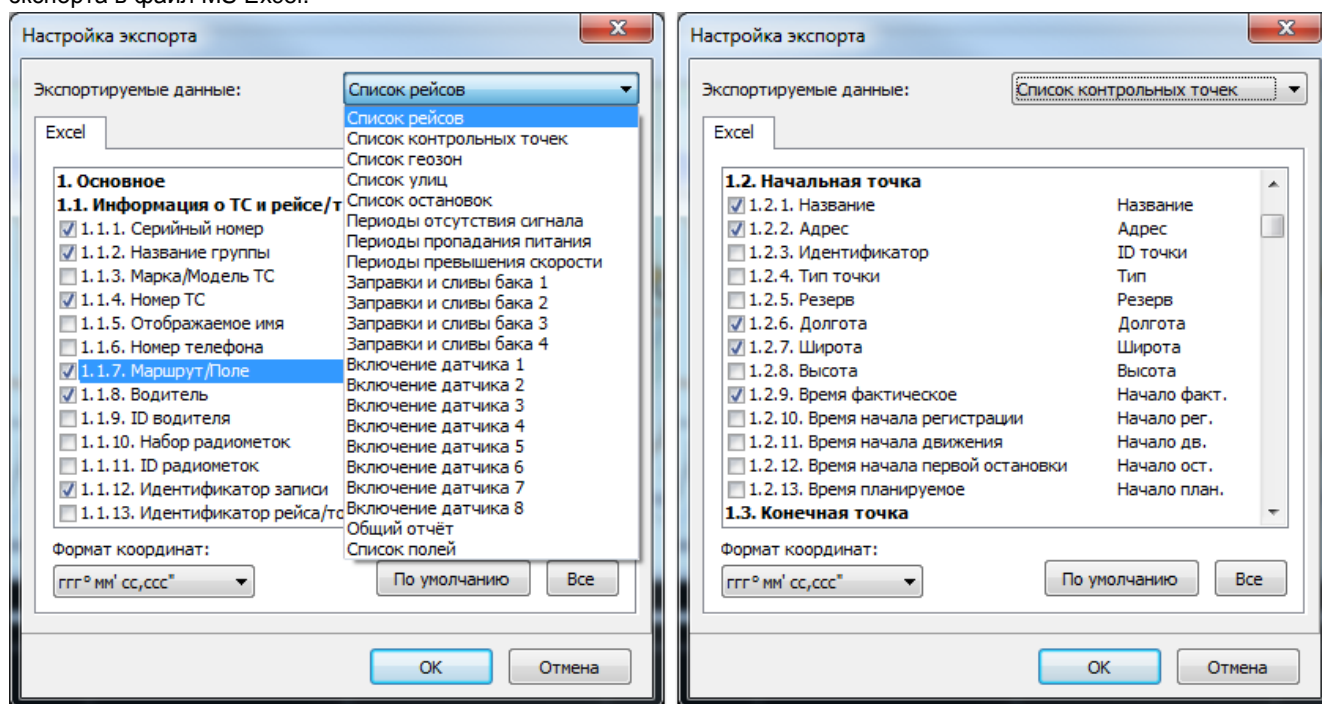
экспорта в файл MS Excel.

Настройка экспорта

Экспортируемые данные: Список рейсов

Excel

1. Основное
1.1. Информация о ТС и рейсе/т
1.1.1. Серийный номер
1.1.2. Название группы
1.1.3. Марка/Модель ТС
1.1.4. Номер ТС
1.1.5. Отображаемое имя
1.1.6. Номер телефона
1.1.7. Маршрут/Поле
1.1.8. Водитель
1.1.9. ID водителя
1.1.10. Набор радиометок
1.1.11. ID радиометок
1.1.12. Идентификатор записи
1.1.13. Идентификатор рейса/то

Список рейсов
Список контрольных точек
Список геозон
Список улиц
Список остановок
Периоды отсутствия сигнала
Периоды пропадания питания
Периоды превышения скорости
Заправки и сливы бака 1
Заправки и сливы бака 2
Заправки и сливы бака 3
Заправки и сливы бака 4
Включение датчика 1
Включение датчика 2
Включение датчика 3
Включение датчика 4
Включение датчика 5
Включение датчика 6
Включение датчика 7
Включение датчика 8
Общий отчёт
Список полей

Формат координат:
ггг° мм' сс,ссс"
По умолчанию
Все
OK
Отмена

Настройка экспорта

Экспортируемые данные: Список контрольных точек

Excel

| 1.2. Начальная точка | |
|---|---|
| 1.2.1. Название | Название |
| 1.2.2. Адрес | Адрес |
| 1.2.3. Идентификатор | ID точки |
| 1.2.4. Тип точки | Тип |
| 1.2.5. Резерв | Резерв |
| 1.2.6. Долгота | Долгота |
| 1.2.7. Широта | Широта |
| 1.2.8. Высота | Высота |
| 1.2.9. Время фактическое | Начало факт. |
| 1.2.10. Время начала регистрации | Начало рег. |
| 1.2.11. Время начала движения | Начало дв. |
| 1.2.12. Время начала первой остановки | Начало ост. |
| 1.2.13. Время планируемое | Начало план. |
| 1.3. Конечная точка | |

Формат координат:
ггг° мм' сс,ссс"
По умолчанию
Все
OK
Отмена